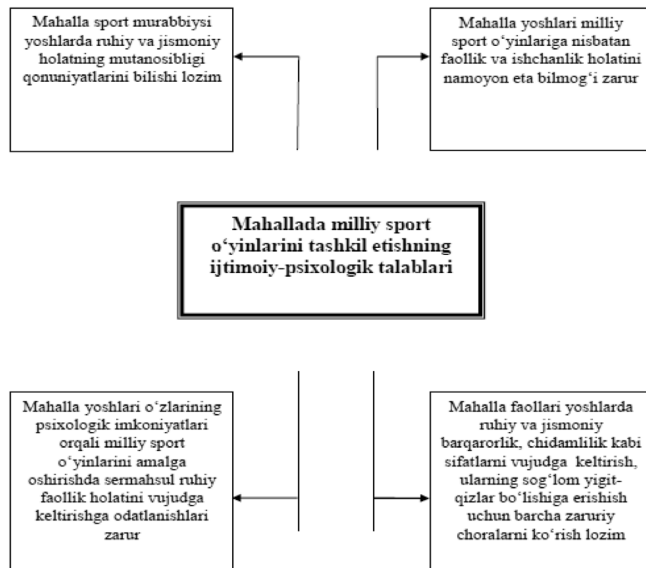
Mahalla sport murabbiysi yoshlarda ruhiy va jismoniy holatning mutanosibligi qonuniyatlarini bilishi lozim

Mahalla yoshlari milliy sport o‘yinlariga nisbatan faollik va ishchanlik holatini namoyon eta bilmog‘i zarur

Mahallada milliy sport o‘yinlarini tashkil etishning ijtimoiy-psixologik talablari

Mahalla yoshlari o‘zlarining psixologik imkoniyatlari orqali milliy sport o‘yinlarini amalga oshirishda sermahsul ruhiy faollik holatini vujudga keltirishga odatlanishlari zarur

Mahalla faollari yoshlarda ruhiy va jismoniy barqarorlik, chidamlilik kabi sifatlarni vujudga keltirish, ularning sog‘lom yigit-qizlar bo‘lishiga erishish uchun barcha zaruriy choralarni ko‘rish lozim